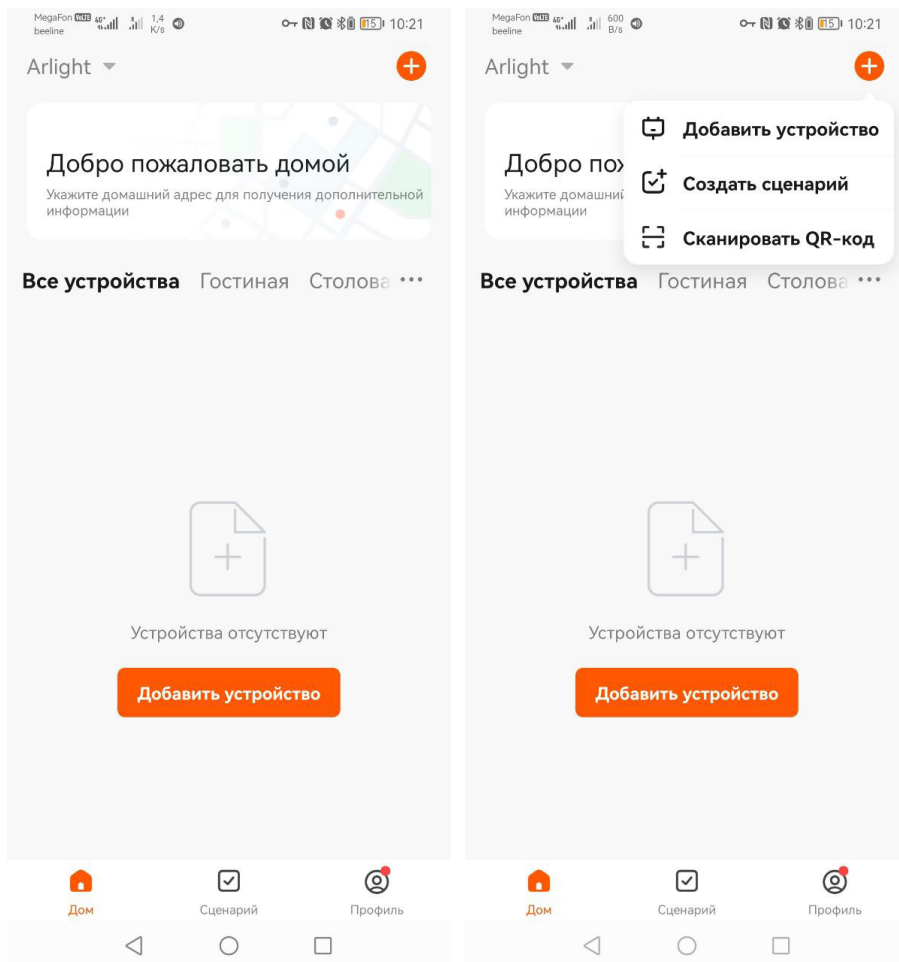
MegaFon VoLTE beeline 4G 1,4 K/s 15 10:21

Arlight

Добро пожаловать домой

Укажите домашний адрес для получения дополнительной информации

Все устройства Гостиная Столова •••

Устройства отсутствуют

Добавить устройство

Дом Сценарий Профиль

MegaFon VoLTE beeline 4G 600 B/s 15 10:21

Arlight

Добавить устройство

Создать сценарий

Сканировать QR-код

Добро пож

Укажите домашний информации

Все устройства Гостиная Столова •••

Устройства отсутствуют

Добавить устройство

Дом Сценарий Профиль